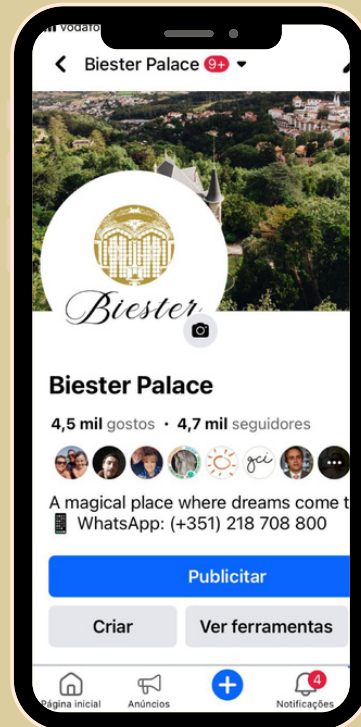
vodafo

Biester Palace 9+

Biester

Biester Palace

4,5 mil gostos • 4,7 mil seguidores

gci

A magical place where dreams come t
📱 WhatsApp: (+351) 218 708 800

Publicitar

Criar

Ver ferramentas

Página inicial

Anúncios

4

Notificações